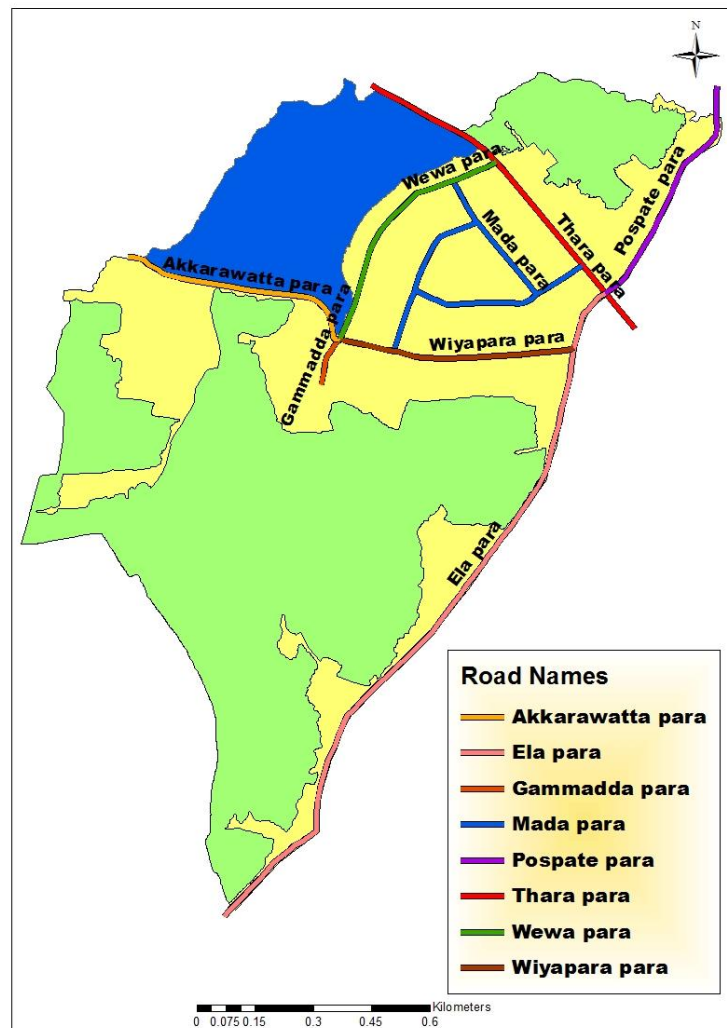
N

Wewa para

Mada para

Thara para

Pospate para

Akkarawatta para

Gammadda para

Wiyapara para

Ela para

Road Names

Akkarawatta para

Ela para

Gammadda para

Mada para

Pospate para

Thara para

Wewa para

Wiyapara para

0 0.075 0.15 0.3 0.45 0.6 Kilometers